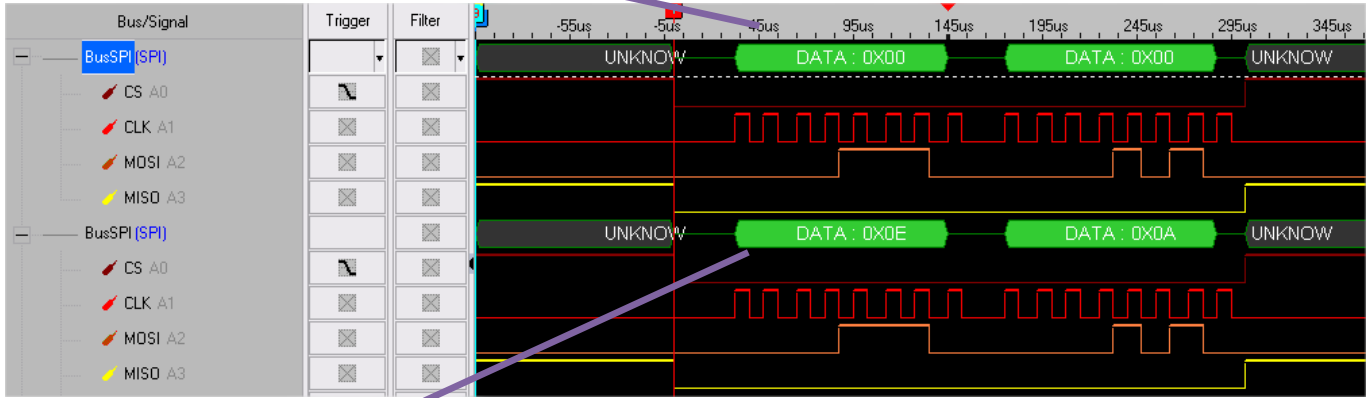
| Bus/Signal | Trigger | Filter |
|---|---|---|
| BusSPI (SPI) | | |
| CS A0 | | |
| CLK A1 | | |
| MOSI A2 | | |
| MISO A3 | | |
| BusSPI (SPI) | | |
| CS A0 | | |
| CLK A1 | | |
| MOSI A2 | | |
| MISO A3 | | |

-55us -5us 45us 95us 145us 195us 245us 295us 345us

UNKNOW DATA : 0X00 DATA : 0X00 UNKNOW

UNKNOW DATA : 0X0E DATA : 0X0A UNKNOW